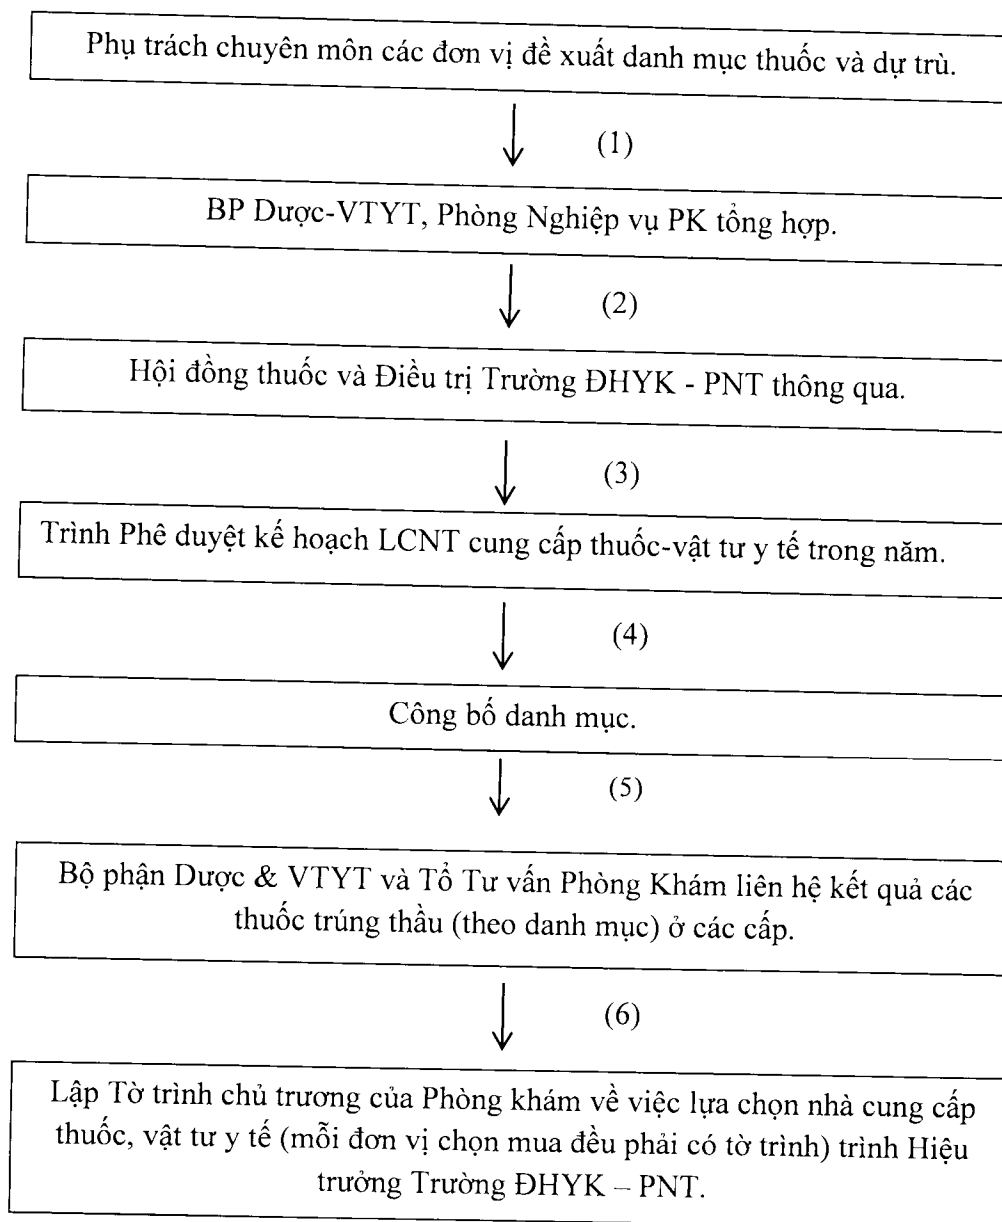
Phụ trách chuyên môn các đơn vị đề xuất danh mục thuốc và dự trù.

(1)

BP Dược-VTYT, Phòng Nghiệp vụ PK tổng hợp.

(2)

Hội đồng thuốc và Điều trị Trường ĐHYK - PNT thông qua.

(3)

Trình Phê duyệt kế hoạch LCNT cung cấp thuốc-vật tư y tế trong năm.

(4)

Công bố danh mục.

(5)

Bộ phận Dược & VTYT và Tổ Tư vấn Phòng Khám liên hệ kết quả các thuốc trúng thầu (theo danh mục) ở các cấp.

(6)

Lập Tờ trình chủ trương của Phòng khám về việc lựa chọn nhà cung cấp thuốc, vật tư y tế (mỗi đơn vị chọn mua đều phải có tờ trình) trình Hiệu trưởng Trường ĐHYK – PNT.